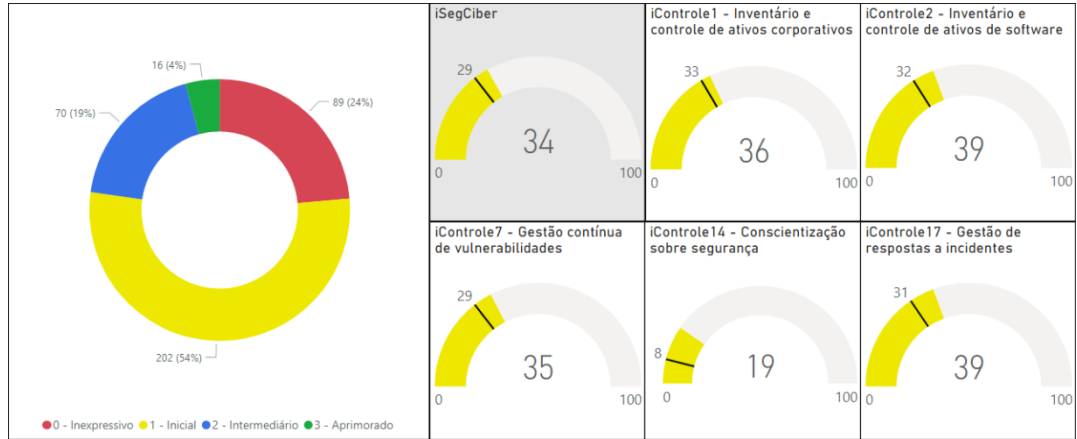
16 (4%)
89 (24%)
70 (19%)
202 (54%)

0 - Inexpressivo 1 - Inicial 2 - Intermediário 3 - Aprimorado

iSegCiber
29
34
0
100

iControle1 - Inventário e controle de ativos corporativos
33
36
0
100

iControle2 - Inventário e controle de ativos de software
32
39
0
100

iControle7 - Gestão contínua de vulnerabilidades
29
35
0
100

iControle14 - Conscientização sobre segurança
8
19
0
100

iControle17 - Gestão de respostas a incidentes
31
39
0
100